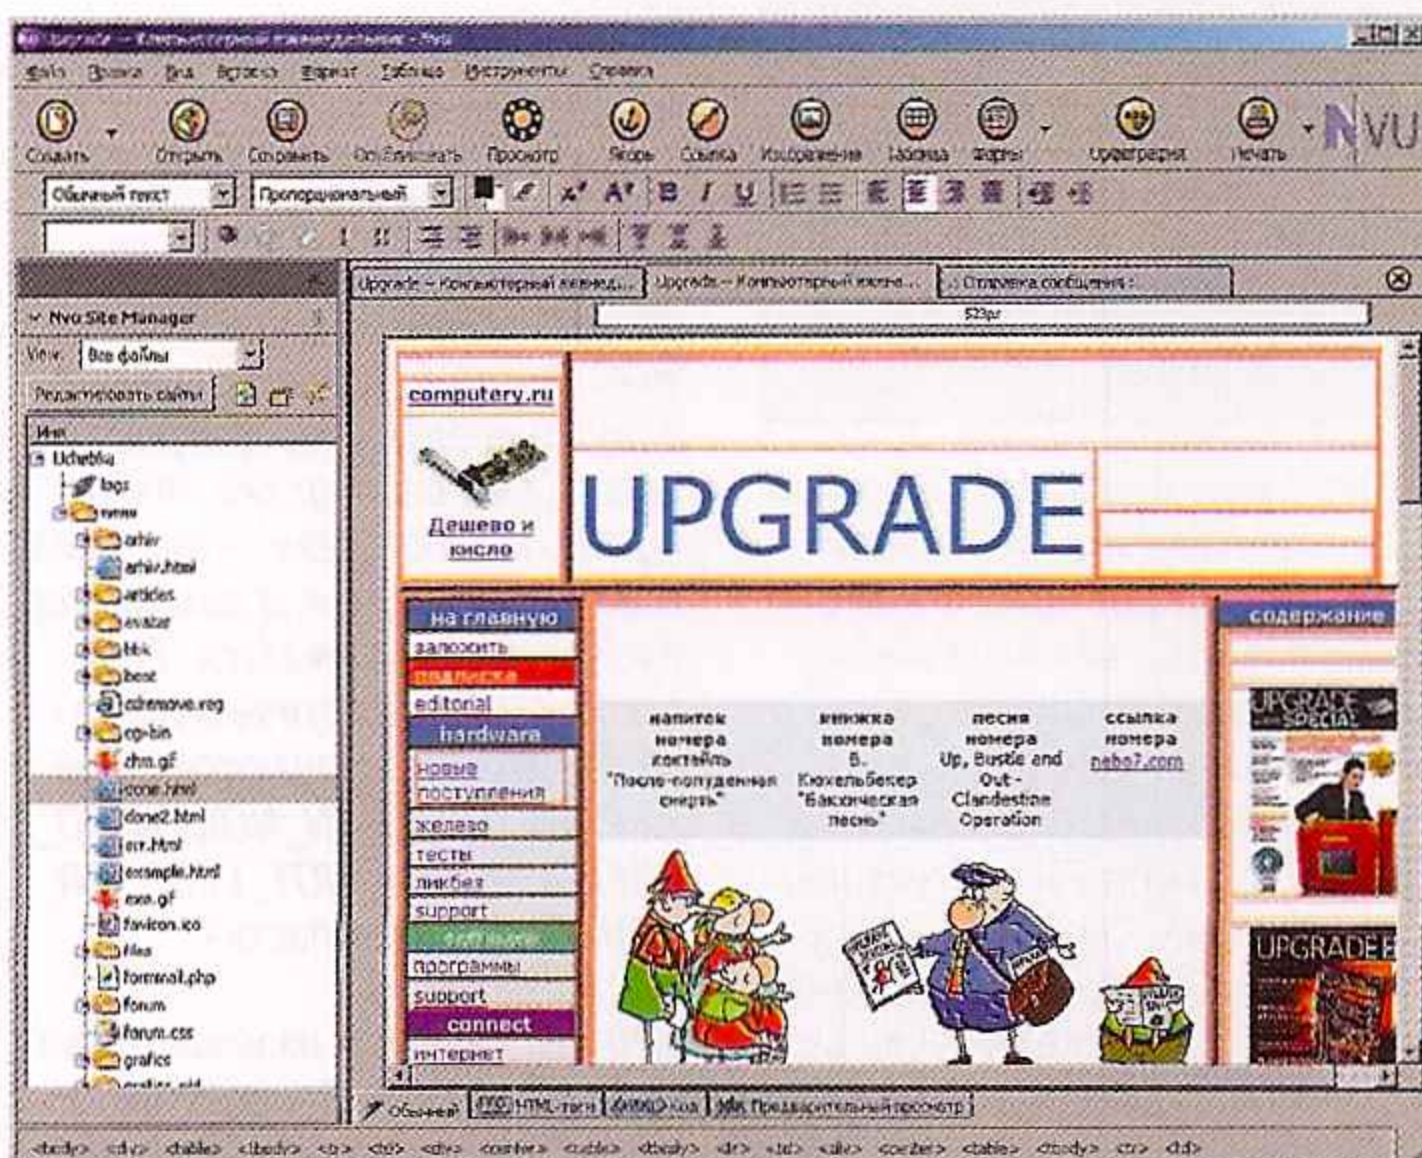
Upgrade — Компьютерный еженедельник - Nvu

Файл Правка Вид Вставка Формат Таблица Инструменты Справка

Создать Открыть Сохранить Опубликовать Просмотр Якорь Ссылка Изображение Таблица Формы Орфография Печать NVU

Обычный текст Пропорциональный

Upgrade – Компьютерный еженед... Upgrade – Компьютерный еженe... Отправка сообщения :

Nvu Site Manager
View: Все файлы
Редактировать сайты
Имя
Uchebka
logs
www
arhiv
arhiv.html
articles
avatar
bbk
best
cdremove.reg
cgi-bin
chm.gif
done.html
done2.html
err.html
example.html
exe.gif
favicon.ico
files
formmail.php
forum
forum.css
grafics
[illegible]

523px

computery.ru

Дешево и кисло

UPGRADE

на главную
заложить
подписка
editorial
hardware
новые поступления
железо
тесты
ликбез
support
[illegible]
программы
support
connect
интернет

напиток номера коктейль "После-полуденная смерть"

книжка номера В. Кюхельбекер "Вакхическая песнь"

песня номера Up, Bustle and Out - Clandestine Operation

ссылка номера nebo7.com

содержание

UPGRADE SPECIAL

UPGRADE

Обычный HTML-теги Код Предварительный просмотр

<body> <div> <table> <tbody> <tr> <td> <div> <center> <table> <tbody> <tr> <td> <div> <center> <table> <tbody> <tr> <td>